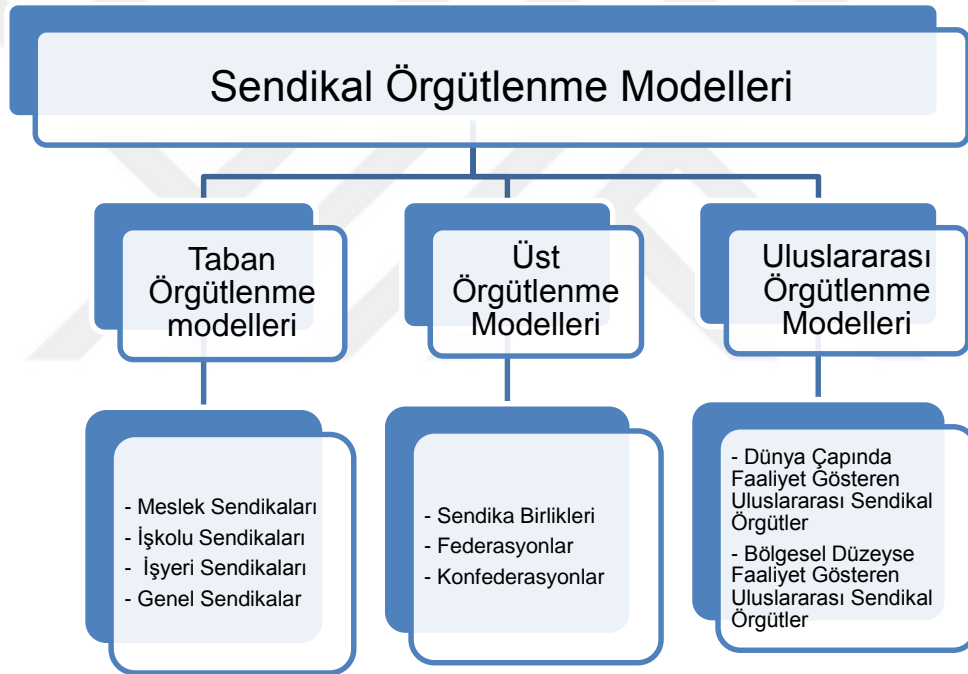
Sendikal Örgütlenme Modelleri

Taban Örgütlenme modelleri

Üst Örgütlenme Modelleri

Uluslararası Örgütlenme Modelleri

- Meslek Sendikaları
- İşkolu Sendikaları
- İşyeri Sendikaları
- Genel Sendikalar

- Sendika Birlikleri
- Federasyonlar
- Konfederasyonlar

- Dünya Çapında Faaliyet Gösteren Uluslararası Sendikal Örgütler
- Bölgesel Düzeyse Faaliyet Gösteren Uluslararası Sendikal Örgütler